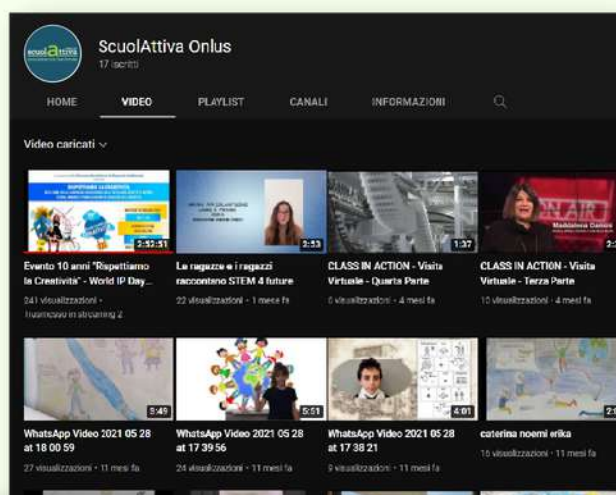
scuolAttiva

ScuolAttiva Onlus
17 iscritti

HOME
VIDEO
PLAYLIST
CANALI
INFORMAZIONI

Video caricati

RISPETTIAMO LA CREATIVITÀ

2:52:51
Evento 10 anni "Rispettiamo la Creatività" - World IP Day...
241 visualizzazioni · Trasmesso in streaming 2

2:53
Le ragazze e i ragazzi raccontano STEM 4 future
22 visualizzazioni · 1 mese fa

1:37
CLASS IN ACTION - Visita Virtuale - Quarta Parte
0 visualizzazioni · 4 mesi fa

ON AIR
Maddalena Cenisi
CLASS IN ACTION - Visita Virtuale - Terza Parte
10 visualizzazioni · 4 mesi fa

3:49
WhatsApp Video 2021 05 28 at 18 00 59
27 visualizzazioni · 11 mesi fa

5:51
WhatsApp Video 2021 05 28 at 17 39 56
24 visualizzazioni · 11 mesi fa

4:01
WhatsApp Video 2021 05 28 at 17 38 21
9 visualizzazioni · 11 mesi fa

caterina noemi erika
16 visualizzazioni · 11 mesi fa